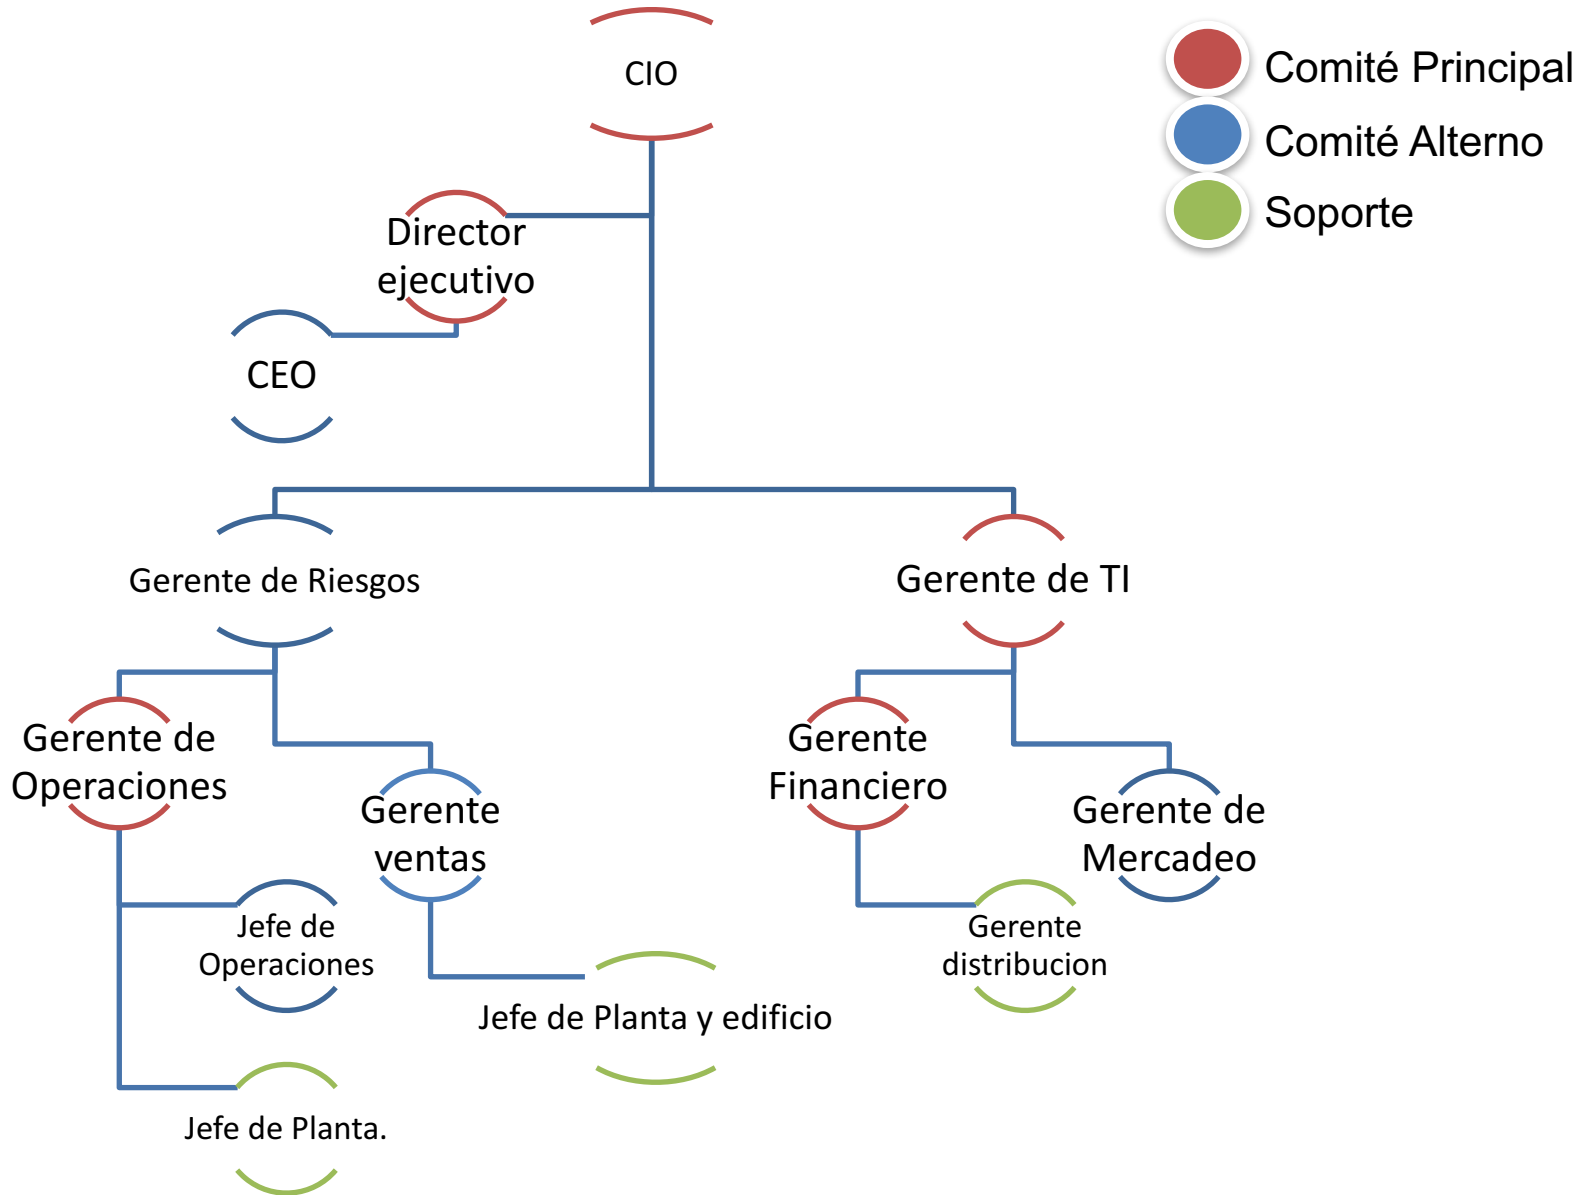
CIO

Comité Principal
Comité Alterno
Soporte

Director ejecutivo

CEO

Gerente de Riesgos

Gerente de TI

Gerente de Operaciones

Gerente ventas

Gerente Financiero

Gerente de Mercadeo

Jefe de Operaciones

Jefe de Planta y edificio

Gerente distribucion

Jefe de Planta.